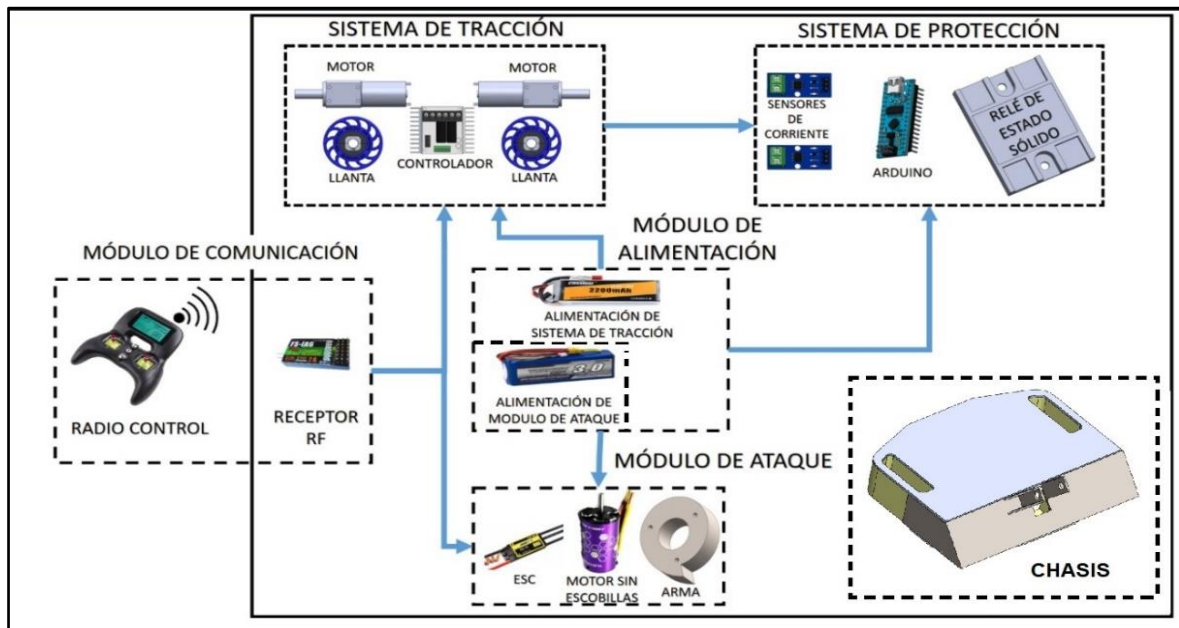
SISTEMA DE TRACCIÓN

MOTOR

MOTOR

LLANTA

CONTROLADOR

LLANTA

SISTEMA DE PROTECCIÓN

SENSORES DE CORRIENTE

ARDUINO

RELÉ DE ESTADO SÓLIDO

MÓDULO DE COMUNICACIÓN

RADIO CONTROL

FS-iA6

RECEPTOR RF

MÓDULO DE ALIMENTACIÓN

2200mAh

ALIMENTACIÓN DE SISTEMA DE TRACCIÓN

3.0

ALIMENTACIÓN DE MODULO DE ATAQUE

MÓDULO DE ATAQUE

ESC

MOTOR SIN ESCOBILLAS

ARMA

CHASIS